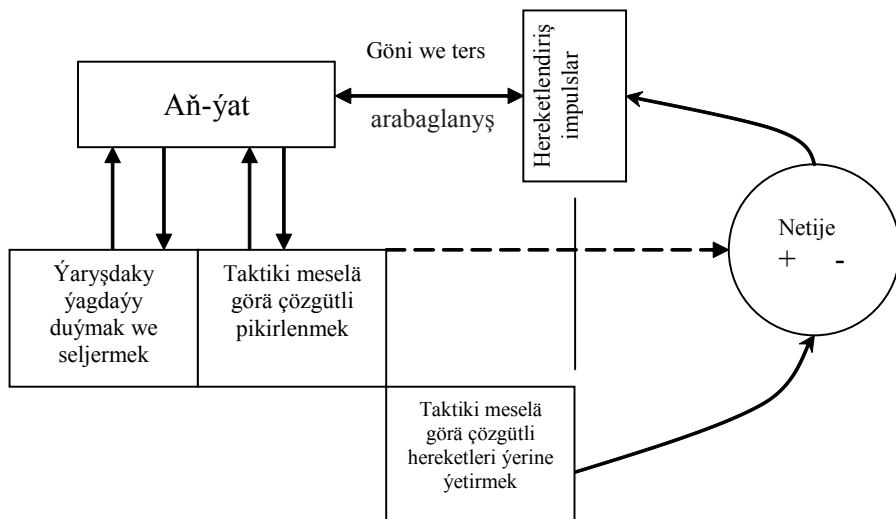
Aň-ýat

Göni we ters

arabaglanyş

Hereketlendiriş impulslar

Netije
+ -

Ýaryşdaky ýagdaýy duýmak we seljermek

Taktiki meselä görä çözgütli pikirlenmek

Taktiki meselä görä çözgütli hereketleri ýerine ýetirmek